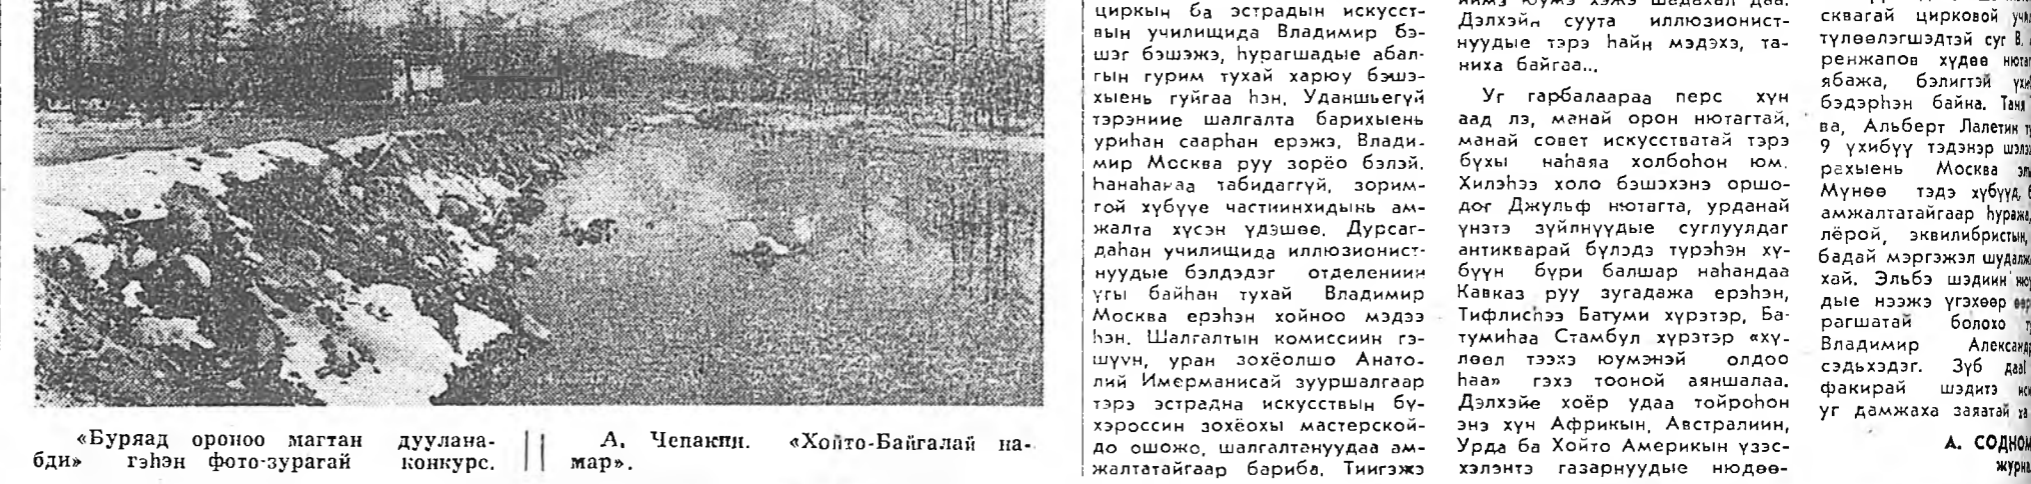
«Буряад ороноо магтан дуулана- бди» гэhэн фото-зурагай конкурс.

А. Чепакин. «Хойто-Байгалай на- мар».

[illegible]
циркын ба эстрадын искусст- вын училищида Владимир бэ- шэг бэшэжэ, hурагшадые абал- гын гурим тухай харюу бэшэ- хыень гуйгаа hэн. Уданшьегүй тэрэнние шалгалта барихыень уриhан саарhан ерэжэ, Влади- мир Москва руу зорёо бэлэй. hанаhаа табидаггүй, зорим- гой хүбүүе частиинхидынь ам- жалта хүсэн үдэшөө. Дурсаг- даhан училищида иллюзионист- нуудые бэлдэдэг отделенини үгы байhан тухай Владимир Москва ерэhэн хойноо мэдээ hэн. Шалгалтын комиссиин гэ- шүүн, уран зохёолшо Анато- лий Имерманисай зууршалгаар тэрэ эстрадна искусствын бү- хэроссин зохёохы мастерской- до ошожо, шалгалтануудаа ам- жалтатайгаар бариба. Тиигэжэ

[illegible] юумэ хэжэ шадахал даа. Дэлхэйн суута иллюзионист- нуудые тэрэ hайн мэдэхэ, та- ниха байгаа...

Уг гарбалаараа перс хүн аад лэ, манай орон нютагтай, манай совет искусстватай тэрэ бүхы наhаяа холбоhон юм. Хилэhээ холо бэшэхэнэ оршо- дог Джульф нютагта, урданай үнэтэ зүйлнүүдые суглуулдаг антикварай бүлэдэ түрэhэн хү- бүүн бүри балшар наhандаа Кавказ руу зугадажа ерэhэн, Тифлисhээ Батуми хүрэтэр, Ба- тумиhаа Стамбул хүрэтэр «хү- лөөл тээхэ юумэнэй олдоо hаа» гэхэ тооной аяншалаа. Дэлхэйе хоёр удаа тойроhон энэ хүн Африкын, Австралиин, Урда ба Хойто Америкын үзэс- хэлэнтэ газарнуудые нюдөө-

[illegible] сквагай цирковой учи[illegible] түлөөлэгшэдтэй суг В. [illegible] ренжапов хүдөө нюта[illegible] ябажа, бэлигтэй үхи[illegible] бэдэрhэн байна. Таня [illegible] ва, Альберт Лалетин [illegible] 9 үхибүү тэдэнэр шэлэ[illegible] рахыень Москва эл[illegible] Мүнөө тэдэ хүбүүд, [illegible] амжалтатайгаар hураже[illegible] лёрой, эквилибристын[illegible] бадай мэргэжэл шудал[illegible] хай. Эльбэ шэдиин нюр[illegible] дые нээжэ үгэхөөр өөр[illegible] рагшатай болохо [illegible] Владимир Александр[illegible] сэдьхэдэг. Зүб даа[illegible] факирай шэдитэ ни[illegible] уг дамжаха заяатай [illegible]

А. СОДНОМ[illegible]
журна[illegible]